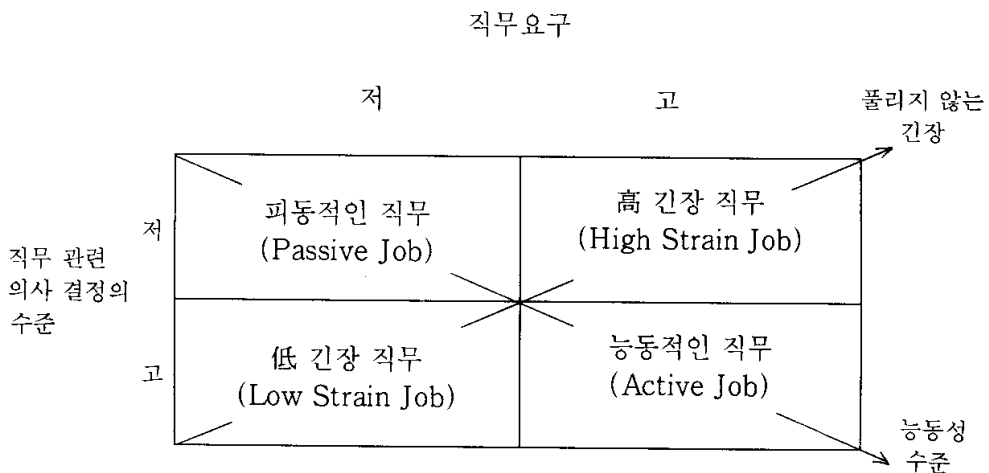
직무요구

저

고

풀리지 않는 긴장

직무 관련 의사 결정의 수준

저

고

피동적인 직무 (Passive Job)

高 긴장 직무 (High Strain Job)

低 긴장 직무 (Low Strain Job)

능동적인 직무 (Active Job)

능동성 수준